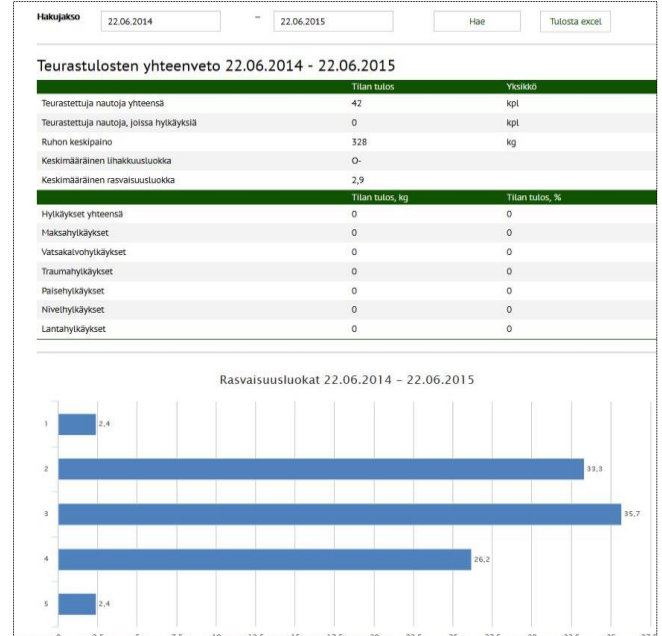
Hakujakso 22.06.2014 – 22.06.2015 Hae Tulosta excel

Teurastulosten yhteenveto 22.06.2014 - 22.06.2015

| | Tilan tulos | Yksikkö |
|---|---|---|
| Teurastettuja nautoja yhteensä | 42 | kpl |
| Teurastettuja nautoja, joissa hylkäyksiä | 0 | kpl |
| Ruhon keskipaino | 328 | kg |
| Keskimääräinen lihakkuusluokka | O- | |
| Keskimääräinen rasvaisuusluokka | 2,9 | |

| | Tilan tulos, kg | Tilan tulos, % |
|---|---|---|
| Hylkäykset yhteensä | 0 | 0 |
| Maksahylkäykset | 0 | 0 |
| Vatsakalvohylkäykset | 0 | 0 |
| Traumahylkäykset | 0 | 0 |
| Paisehylkäykset | 0 | 0 |
| Nivelhylkäykset | 0 | 0 |
| Lantahylkäykset | 0 | 0 |

Rasvaisuusluokat 22.06.2014 - 22.06.2015

1 2,4
2 33,3
3 35,7
4 26,2
5 2,4

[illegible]